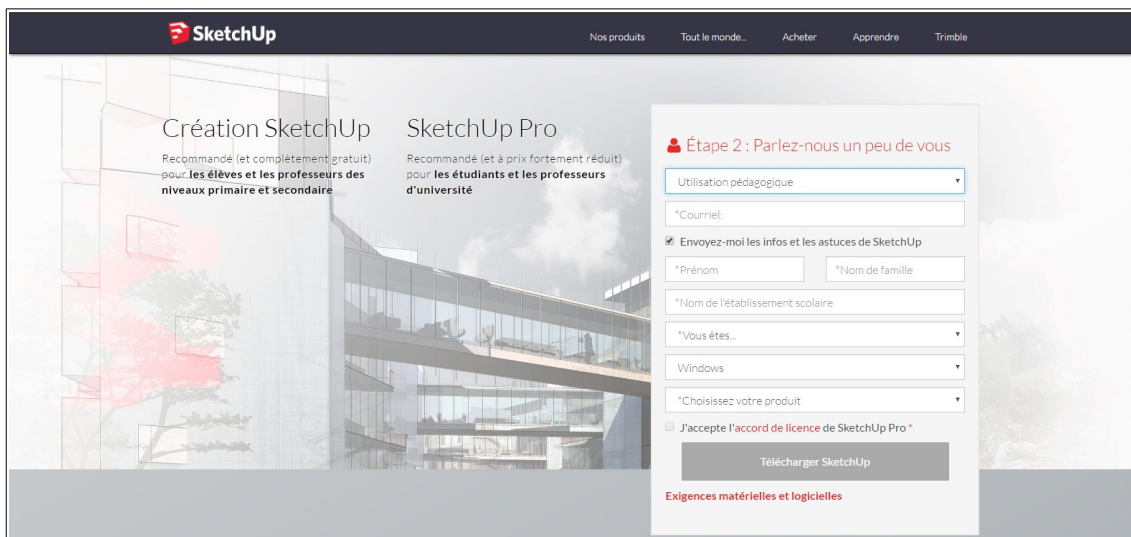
SketchUp

Nos produits Tout le monde... Acheter Apprendre Trimble

Création SketchUp

Recommandé (et complètement gratuit) pour les élèves et les professeurs des niveaux primaire et secondaire

SketchUp Pro

Recommandé (et à prix fortement réduit) pour les étudiants et les professeurs d'université

Étape 2 : Parlez-nous un peu de vous

Utilisation pédagogique

*Courriel:

Envoyez-moi les infos et les astuces de SketchUp

*Prénom

*Nom de famille

*Nom de l'établissement scolaire

*Vous êtes...

Windows

*Choisissez votre produit

J'accepte l'accord de licence de SketchUp Pro *

Télécharger SketchUp

Exigences matérielles et logicielles